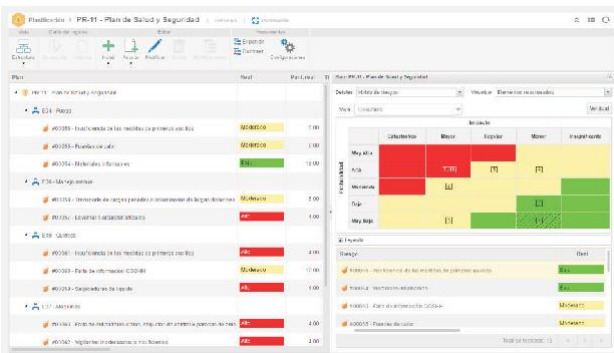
Planificación › PR-11 - Plan de Salud y Seguridad

Vista | Caja de reglas | Editar | Herramientas

Estructura | Añadir | Nuevo | Modificar | Borrar | Expandir | Contraer | Configuraciones

Plan | Real | Peor | Gráfico: PR-11 - Plan de Salud y Seguridad

PR-11 - Plan de Salud y Seguridad

E34 - Riesgo

#00089 - Insuficiencia de las medidas de primeros auxilios | Moderado | 2.00

#00018 - Puestos de calor | Moderado | 2.00

#00034 - Materiales inflamables | Bajo | 10.00

E36 - Manejo manual

#00115 - Manejo de cargas pesadas o movimientos de largas distancias | Moderado | 2.00

#00125 - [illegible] | Alto | 2.00

E38 - Químico

#00081 - Insuficiencia de las medidas de primeros auxilios | Alto | 4.00

#00063 - Falta de información COSHH | Moderado | 10.00

#00058 - Salpicaduras de líquido | Alto | 2.00

E37 - Mecánico

#00062 - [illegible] | Alto | 4.00

#00052 - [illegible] | Alto | 2.00

Detalles: Matriz de riesgos | Visualizar: Elementos seleccionados

Valor: Calculado | Ver Real

Impacto

| | Catastrófico | Mayor | Regular | Menor | Insignificante |
|---|---|---|---|---|---|
| Muy Alta | | | | | |
| Alta | | 1 (8) | [1] | [1] | |
| Moderada | | [1] | | | |
| Baja | | | | [2] | |
| Muy Baja | | [1] | | [1] | |

Probabilidad

Leyenda

Riesgo | Real

#00034 - Insuficiencia de las medidas de primeros auxilios | Bajo

#00012 - Vibraciones en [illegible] | Bajo

#00063 - Falta de información COSHH | Moderado

#00018 - Puestos de calor | Moderado

Total de registros: 12